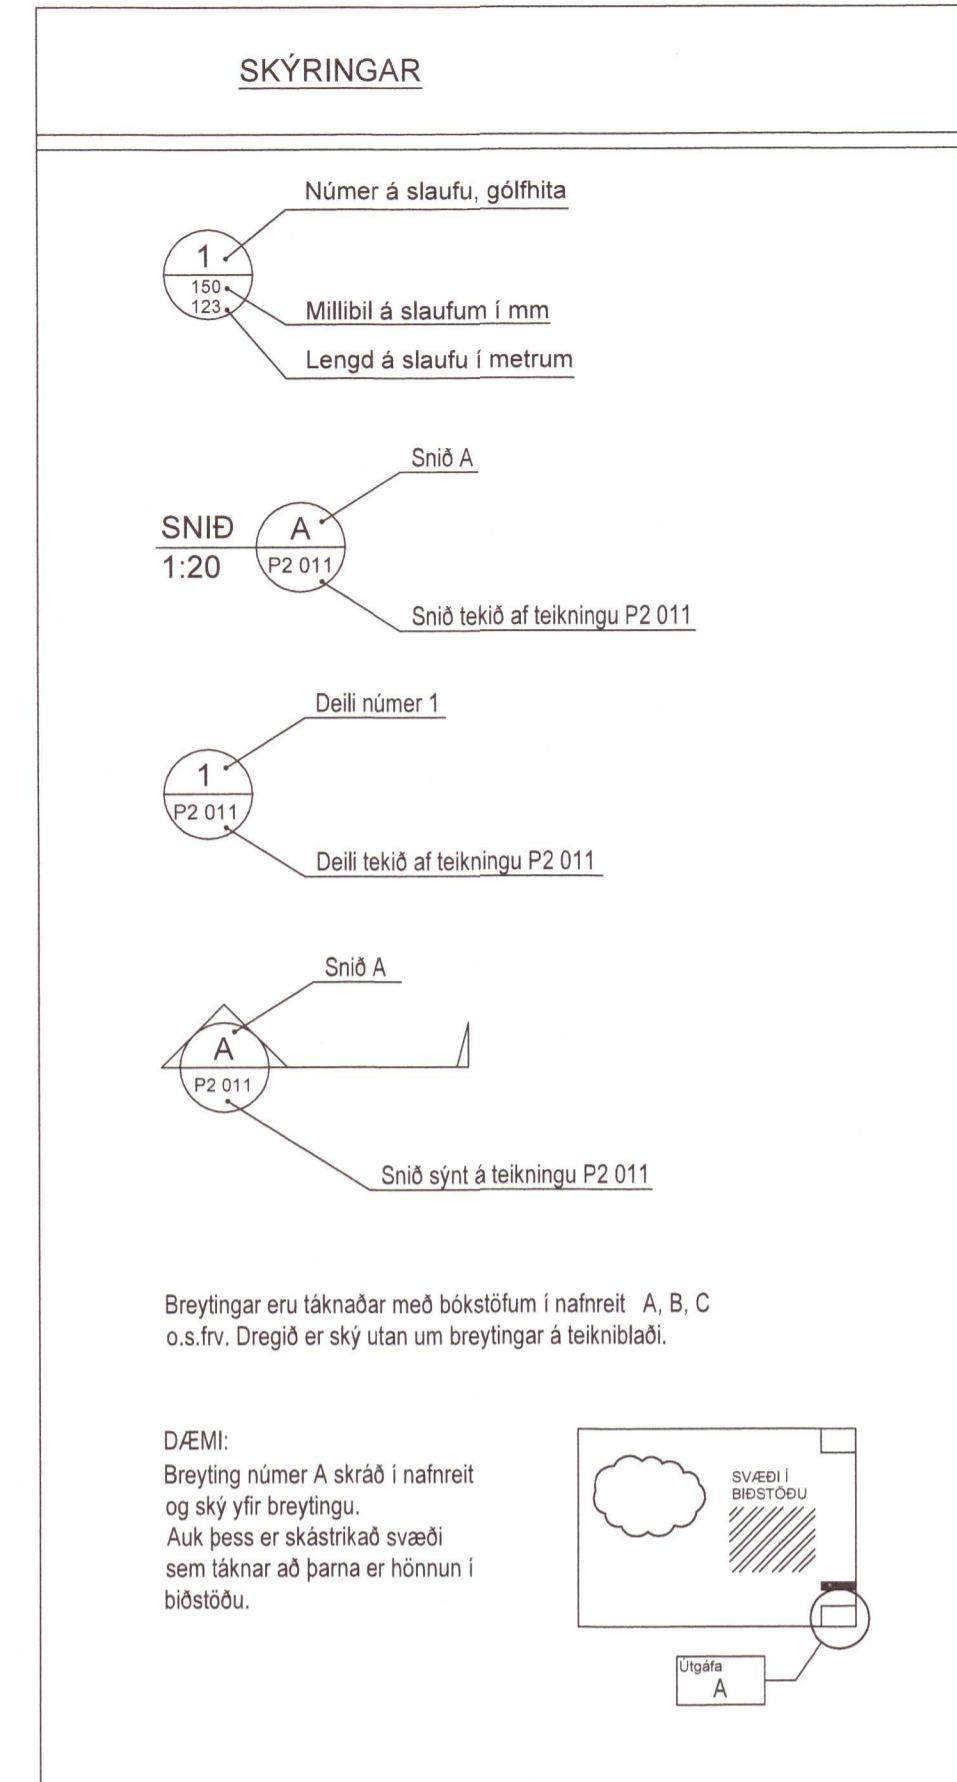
SKÝRINGAR

1
150
123

Númer á slaufu, gólfhita

Millibil á slaufum í mm

Lengd á slaufu í metrum

SNIÐ
1:20

A
P2 011

Snið A

Snið tekið af teikningu P2 011

1
P2 011

Deili númer 1

Deili tekið af teikningu P2 011

A
P2 011

Snið A

Snið sýnt á teikningu P2 011

Breytingar eru táknaðar með bókstöfum í nafnreit A, B, C o.s.frv. Dregið er ský utan um breytingar á teikniblaði.

DÆMI:
Breyting númer A skráð í nafnreit og ský yfir breytingu.
Auk þess er skástrikað svæði sem táknar að þarna er hönnun í biðstöðu.

SVÆÐI Í BIÐSTÖÐU

Útgáfa
A